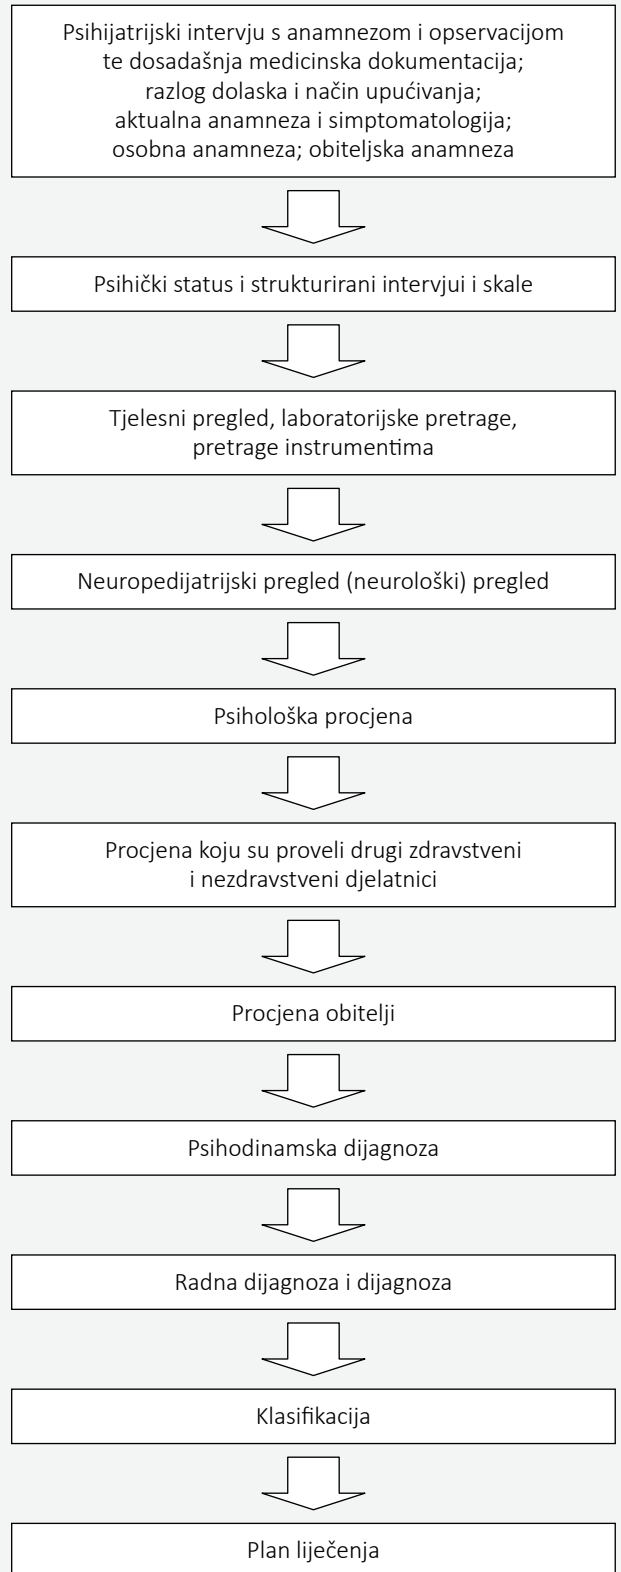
Psihijatrijski intervju s anamnezom i opservacijom te dosadašnja medicinska dokumentacija; razlog dolaska i način upućivanja; aktualna anamneza i simptomatologija; osobna anamneza; obiteljska anamneza

Psihički status i strukturirani intervjui i skale

Tjelesni pregled, laboratorijske pretrage, pretrage instrumentima

Neuropedijatrijski pregled (neurološki) pregled

Psihološka procjena

Procjena koju su proveli drugi zdravstveni i nezdravstveni djelatnici

Procjena obitelji

Psihodinamska dijagnoza

Radna dijagnoza i dijagnoza

Klasifikacija

Plan liječenja